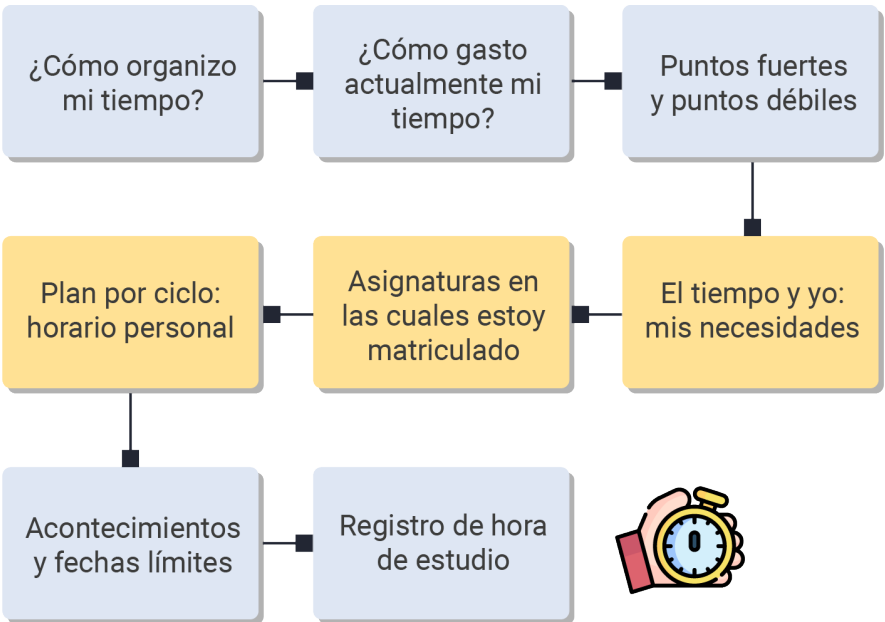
¿Cómo organizo mi tiempo?

¿Cómo gasto actualmente mi tiempo?

Puntos fuertes y puntos débiles

El tiempo y yo: mis necesidades

Asignaturas en las cuales estoy matriculado

Plan por ciclo: horario personal

Acontecimientos y fechas límites

Registro de hora de estudio